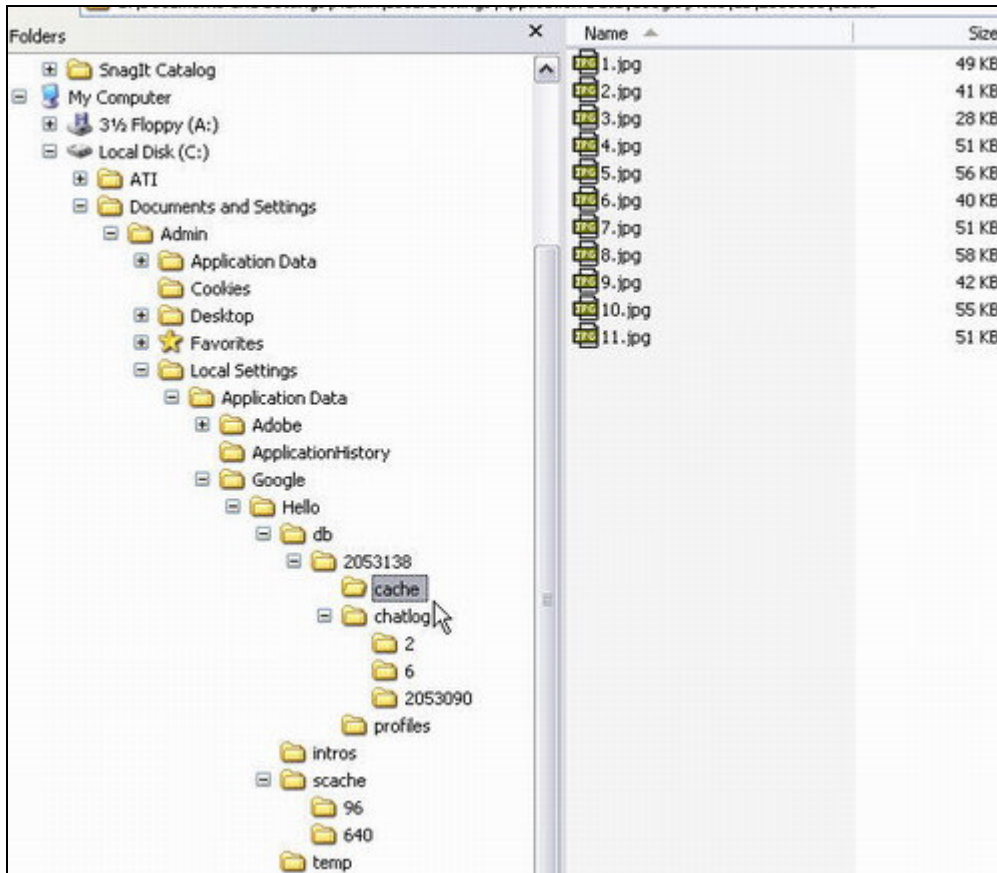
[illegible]

Folders ×

SnagIt Catalog
My Computer
3½ Floppy (A:)
Local Disk (C:)
ATI
Documents and Settings
Admin
Application Data
Cookies
Desktop
Favorites
Local Settings
Application Data
Adobe
ApplicationHistory
Google
Hello
db
2053138
cache
chatlog
2
6
2053090
profiles
intros
scache
96
640
temp

| Name | Size |
|---|---|
| 1.jpg | 49 KB |
| 2.jpg | 41 KB |
| 3.jpg | 28 KB |
| 4.jpg | 51 KB |
| 5.jpg | 56 KB |
| 6.jpg | 40 KB |
| 7.jpg | 51 KB |
| 8.jpg | 58 KB |
| 9.jpg | 42 KB |
| 10.jpg | 55 KB |
| 11.jpg | 51 KB |